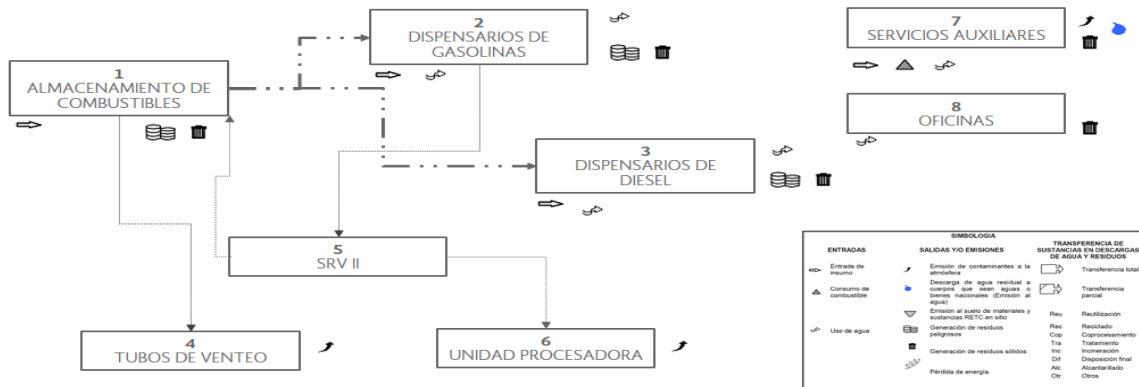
1
ALMACENAMIENTO DE COMBUSTIBLES

2
DISPENSARIOS DE GASOLINAS

3
DISPENSARIOS DE DIESEL

4
TUBOS DE VENTEO

5
SRV II

6
UNIDAD PROCESADORA

7
SERVICIOS AUXILIARES

8
OFICINAS

SIMBOLOGIA

| ENTRADAS | SALIDAS Y/O EMISIONES | TRANSFERENCIA DE SUSTANCIAS EN DESCARGAS DE AGUA Y RESIDUOS |
|---|---|---|
| Entrada de insumo | Emisión de contaminantes a la atmósfera | Transferencia total |
| Consumo de combustible | Descarga de agua residual a cuerpos que sean aguas o bienes nacionales (Emisión al agua) | Transferencia parcial |
| | Emisión al suelo de materiales y sustancias RETC en sitio | Reu Reutilización |
| Uso de agua | Generación de residuos peligrosos | Rec Reciclado |
| | | Cop Coprocesamiento |
| | | Tra Tratamiento |
| | Generación de residuos sólidos | Inc Incineración |
| | | Dif Disposición final |
| | | Alc Alcantarillado |
| | Pérdida de energía | Otr Otros |